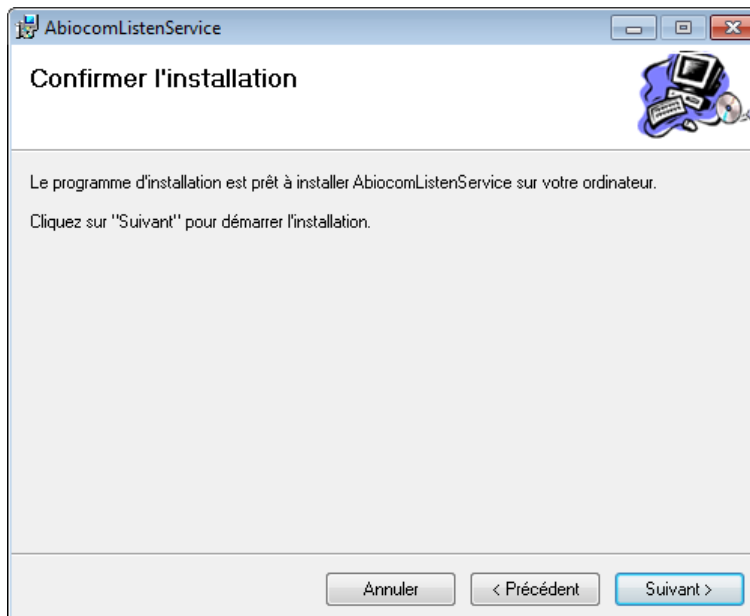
AbiocomListenService

Confirmer l'installation

Le programme d'installation est prêt à installer AbiocomListenService sur votre ordinateur.

Cliquez sur "Suivant" pour démarrer l'installation.

Annuler

< Précédent

Suivant >